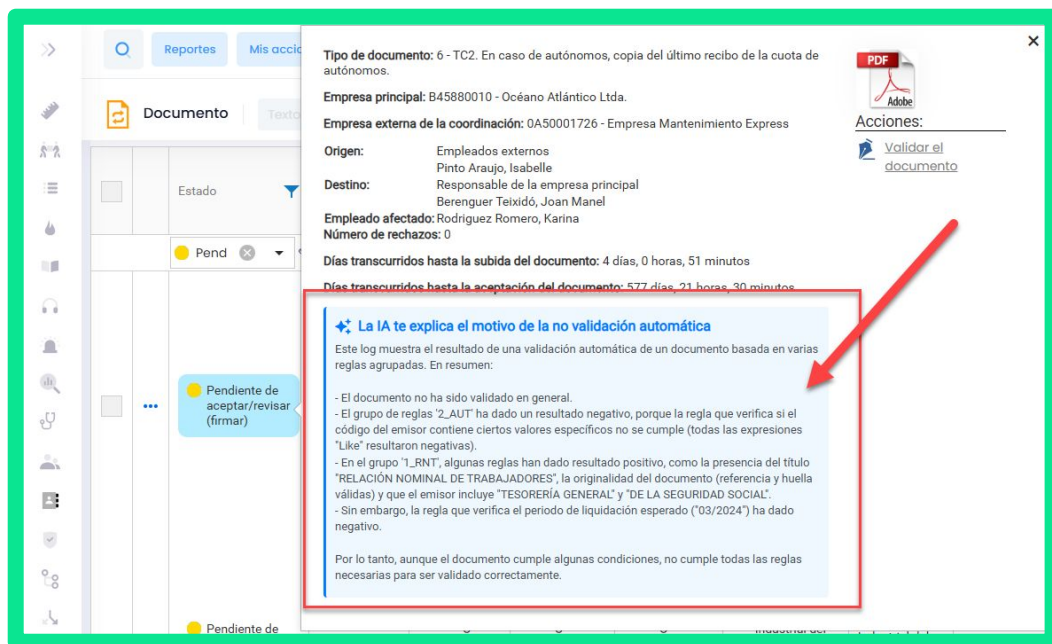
Reportes
Mis acci
Documento
Texto
Estado
Pend
Pendiente de aceptar/revisar (firmar)
Pendiente de

Tipo de documento: 6 - TC2. En caso de autónomos, copia del último recibo de la cuota de autónomos.

Empresa principal: B45880010 - Océano Atlántico Ltda.

Empresa externa de la coordinación: 0A50001726 - Empresa Mantenimiento Express

Origen: Empleados externos
Pinto Araujo, Isabelle
Destino: Responsable de la empresa principal
Berenguer Teixidó, Joan Manel
Empleado afectado: Rodriguez Romero, Karina
Número de rechazos: 0

Días transcurridos hasta la subida del documento: 4 días, 0 horas, 51 minutos

Días transcurridos hasta la aceptación del documento: 577 días, 21 horas, 30 minutos

PDF
Adobe
Acciones:
Validar el documento

La IA te explica el motivo de la no validación automática
Este log muestra el resultado de una validación automática de un documento basada en varias reglas agrupadas. En resumen:

- El documento no ha sido validado en general.
- El grupo de reglas '2_AUT' ha dado un resultado negativo, porque la regla que verifica si el código del emisor contiene ciertos valores específicos no se cumple (todas las expresiones "Like" resultaron negativas).
- En el grupo '1_RNT', algunas reglas han dado resultado positivo, como la presencia del título "RELACIÓN NOMINAL DE TRABAJADORES", la originalidad del documento (referencia y huella válidas) y que el emisor incluye "TESORERÍA GENERAL" y "DE LA SEGURIDAD SOCIAL".
- Sin embargo, la regla que verifica el periodo de liquidación esperado ("03/2024") ha dado negativo.

Por lo tanto, aunque el documento cumple algunas condiciones, no cumple todas las reglas necesarias para ser validado correctamente.